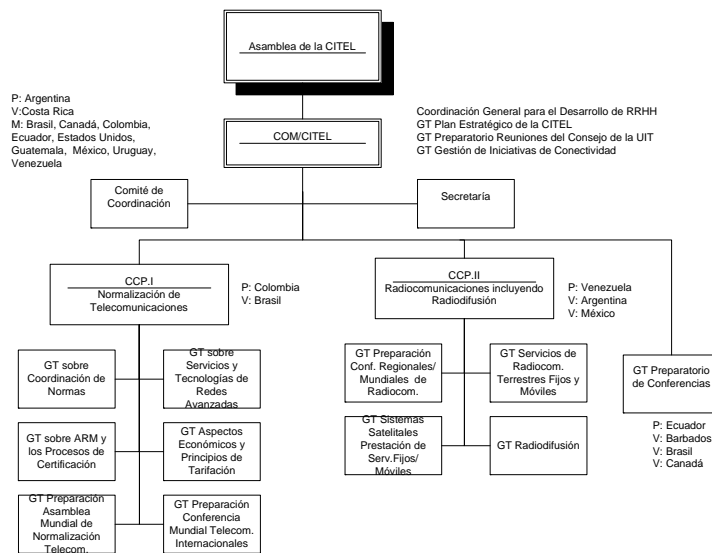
Asamblea de la CITEL

P: Argentina
V:Costa Rica
M: Brasil, Canadá, Colombia, Ecuador, Estados Unidos, Guatemala, México, Uruguay, Venezuela

COM/CITEL

Coordinación General para el Desarrollo de RRHH
GT Plan Estratégico de la CITEL
GT Preparatorio Reuniones del Consejo de la UIT
GT Gestión de Iniciativas de Conectividad

Comité de Coordinación

Secretaría

CCP.I
Normalización de Telecomunicaciones

P: Colombia
V: Brasil

CCP.II
Radiocomunicaciones incluyendo Radiodifusión

P: Venezuela
V: Argentina
V: México

GT sobre Coordinación de Normas

GT sobre Servicios y Tecnologías de Redes Avanzadas

GT sobre ARM y los Procesos de Certificación

GT Aspectos Económicos y Principios de Tarifación

GT Preparación Asamblea Mundial de Normalización Telecom.

GT Preparación Conferencia Mundial Telecom. Internacionales

GT Preparación Conf. Regionales/ Mundiales de Radiocom.

GT Servicios de Radiocom. Terrestres Fijos y Móviles

GT Sistemas Satelitales Prestación de Serv.Fijos/ Móviles

GT Radiodifusión

GT Preparatorio de Conferencias

P: Ecuador
V: Barbados
V: Brasil
V: Canadá